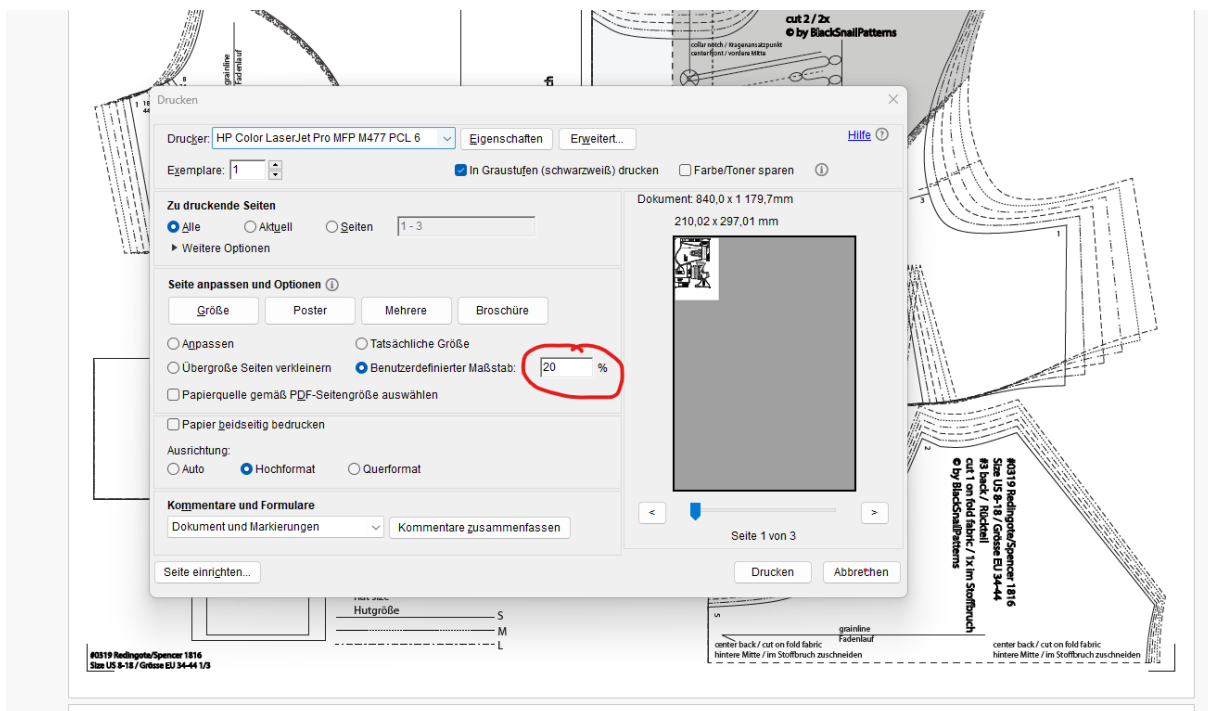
cut 2 / 2x
© by BlackSnailPatterns
collar notch / Kragenansatzpunkt
center front / vordere Mitte
grainline
Fadenlauf

Drucken

Drucker: HP Color LaserJet Pro MFP M477 PCL 6
Eigenschaften
Erweitert...
Hilfe
Exemplare: 1
In Graustufen (schwarzweiß) drucken
Farbe/Toner sparen

Zu druckende Seiten
Alle
Aktuell
Seiten
1 - 3
Weitere Optionen

Seite anpassen und Optionen
Größe
Poster
Mehrere
Broschüre
Anpassen
Tatsächliche Größe
Übergroße Seiten verkleinern
Benutzerdefinierter Maßstab:
20
%
Papierquelle gemäß PDF-Seitengröße auswählen

Papier beidseitig bedrucken
Ausrichtung:
Auto
Hochformat
Querformat

Kommentare und Formulare
Dokument und Markierungen
Kommentare zusammenfassen

Dokument: 840,0 x 1 179,7mm
210,02 x 297,01 mm
<
>
Seite 1 von 3

Seite einrichten...
Drucken
Abbrechen

hat size
Hutgröße
S
M
L

#0319 Redingote/Spencer 1816
Size US 8-18 / Grösse EU 34-44 1/3

#0319 Redingote/Spencer 1816
Size US 8-18 / Grösse EU 34-44
#3 back / Rückteil
cut 1 on fold fabric / 1x im Stoffbruch
© by BlackSnailPatterns

grainline
Fadenlauf
center back / cut on fold fabric
hintere Mitte / im Stoffbruch zuschneiden
center back / cut on fold fabric
hintere Mitte / im Stoffbruch zuschneiden